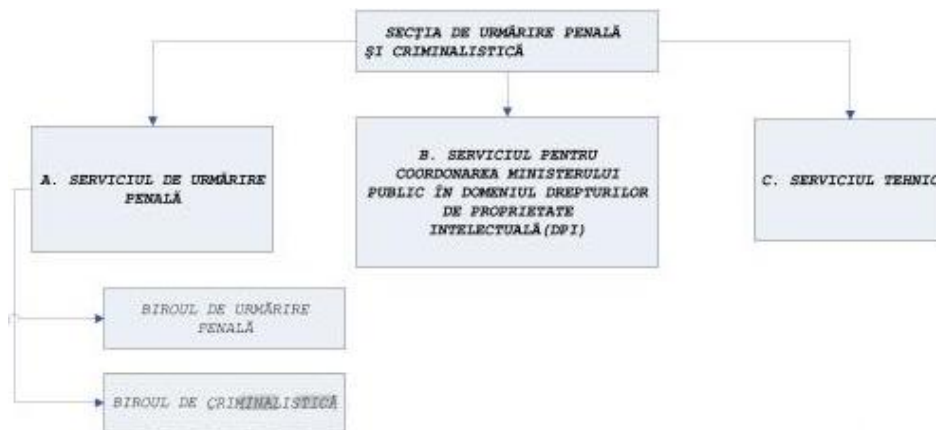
SECȚIA DE URMĂRIRE PENALĂ ŞI CRIMINALISTICĂ

A. SERVICIUL DE URMĂRIRE PENALĂ

B. SERVICIUL PENTRU COORDONAREA MINISTERULUI PUBLIC ÎN DOMENIUL DREPTURILOR DE PROPRIETATE INTELECTUALĂ(DPI)

C. SERVICIUL TEHNIC

BIROUL DE URMĂRIRE PENALĂ

BIROUL DE CRIMINALISTICĂ